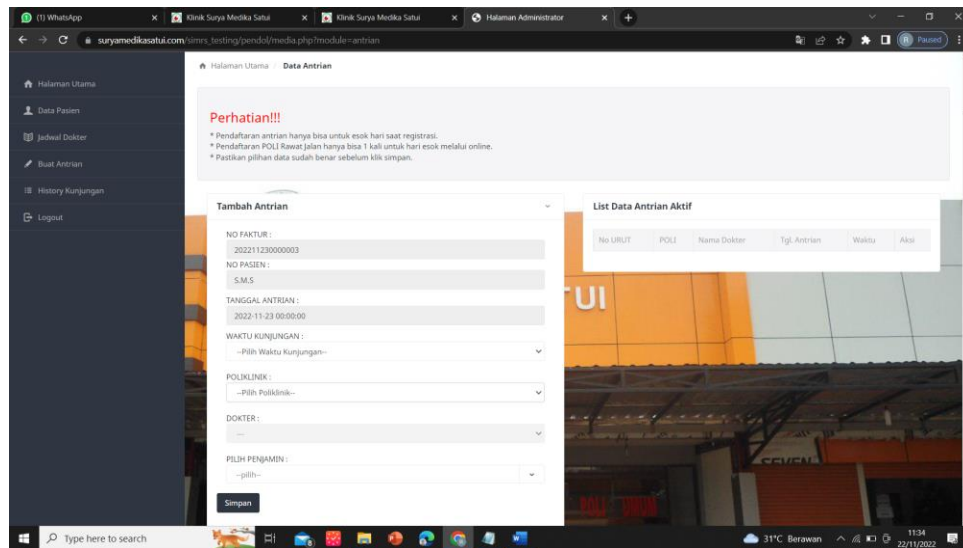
(1) WhatsApp
Klinik Surya Medika Satui
Klinik Surya Medika Satui
Halaman Administrator
suryamedikasatui.com/simrs_testing/pendol/media.php?module=antrian
Paused

Halaman Utama
Data Pasien
Jadwal Dokter
Buat Antrian
History Kunjungan
Logout

Halaman Utama / Data Antrian

Perhatian!!!
* Pendaftaran antrian hanya bisa untuk esok hari saat registrasi.
* Pendaftaran POLI Rawat Jalan hanya bisa 1 kali untuk hari esok melalui online.
* Pastikan pilihan data sudah benar sebelum klik simpan.

Tambah Antrian

NO FAKTUR :
202211230000003
NO PASIEN :
S.M.S
TANGGAL ANTRIAN :
2022-11-23 00:00:00
WAKTU KUNJUNGAN :
--Pilih Waktu Kunjungan--
POLIKLINIK :
--Pilih Poliklinik--
DOKTER :
---
PILIH PENJAMIN :
--pilih--
Simpan

List Data Antrian Aktif

| No URUT | POLI | Nama Dokter | Tgl. Antrian | Waktu | Aksi |
|---|---|---|---|---|---|

UI

Type here to search
31°C Berawan
11:34
22/11/2022